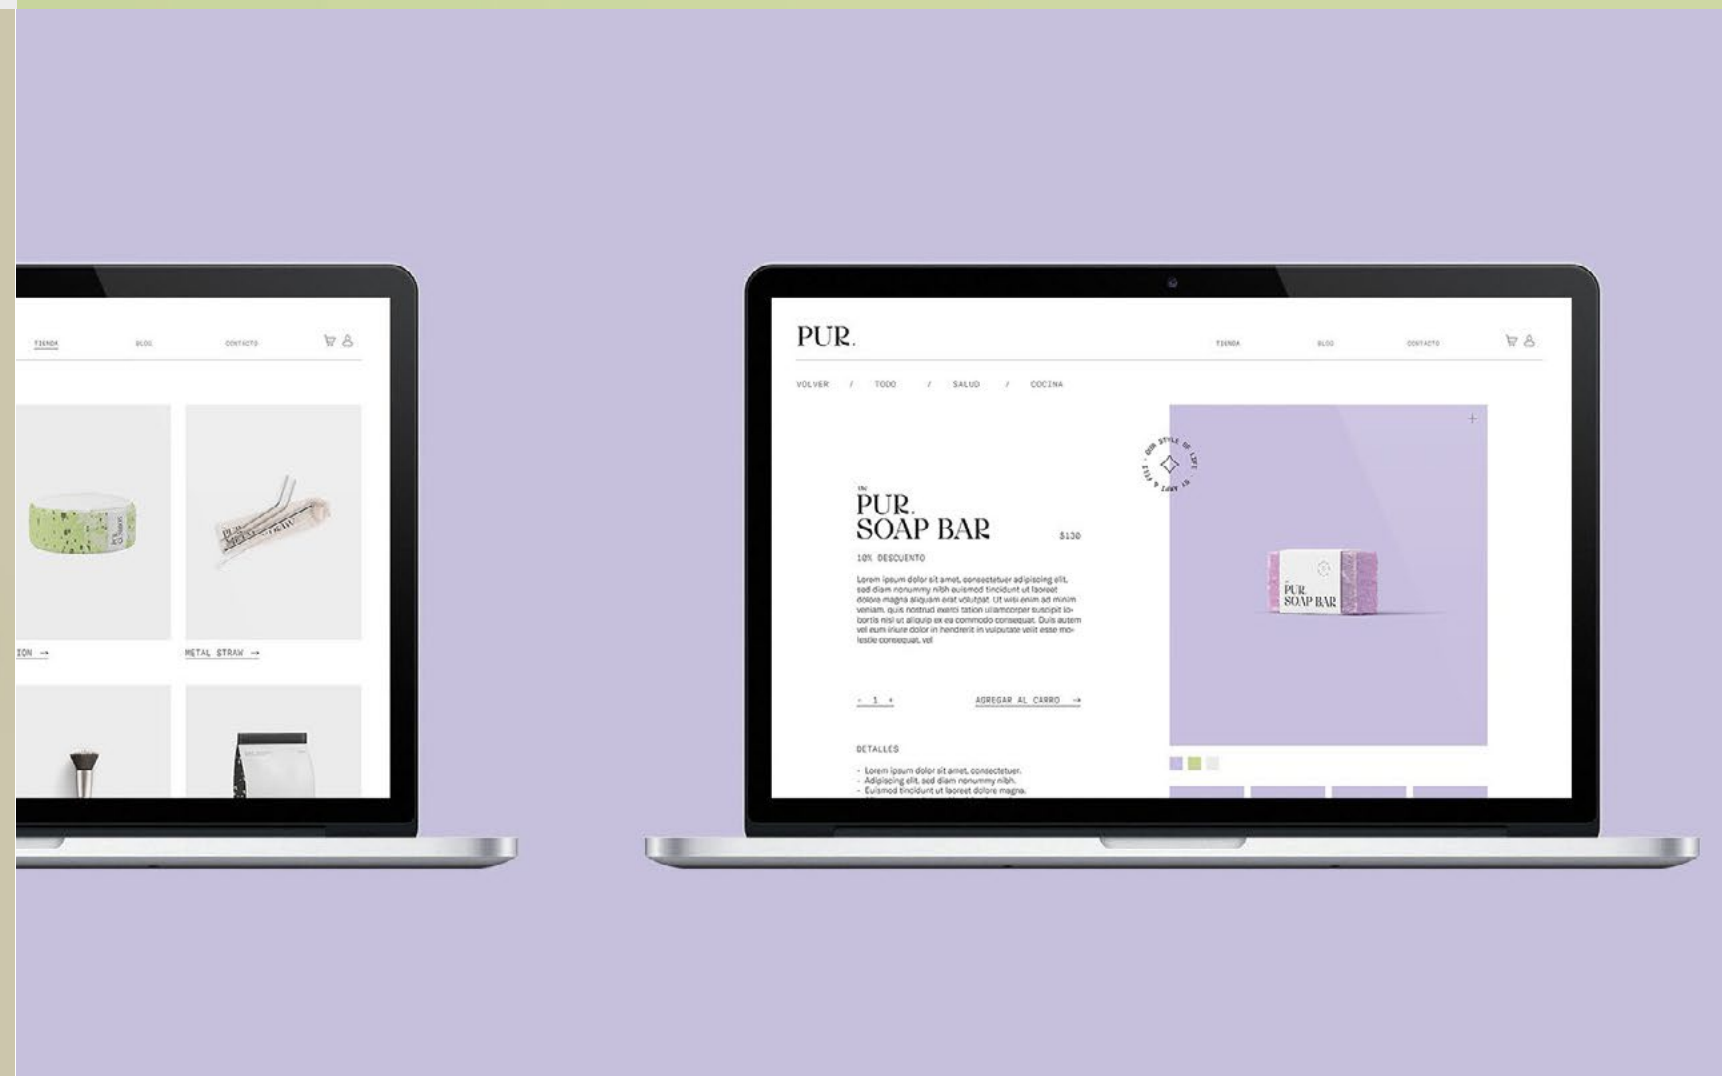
TIENDA BLOG CONTACTO

ION →

METAL STRAW →

PUR.

TIENDA BLOG CONTACTO

VOLVER / TODO / SALUD / COCINA

OUR STYLE OF LIFE

THE
PUR.
SOAP BAR

$130

10% DESCUENTO

Lorem ipsum dolor sit amet, consectetuer adipiscing elit, sed diam nonummy nibh euismod tincidunt ut laoreet dolore magna aliquam erat volutpat. Ut wisi enim ad minim veniam, quis nostrud exerci tation ullamcorper suscipit lobortis nisl ut aliquip ex ea commodo consequat. Duis autem vel eum iriure dolor in hendrerit in vulputate velit esse molestie consequat, vel

- 1 +

AGREGAR AL CARRO →

DETALLES

- Lorem ipsum dolor sit amet, consectetuer.
- Adipiscing elit, sed diam nonummy nibh.
- Euismod tincidunt ut laoreet dolore magna.

PUR.
SOAP BAR